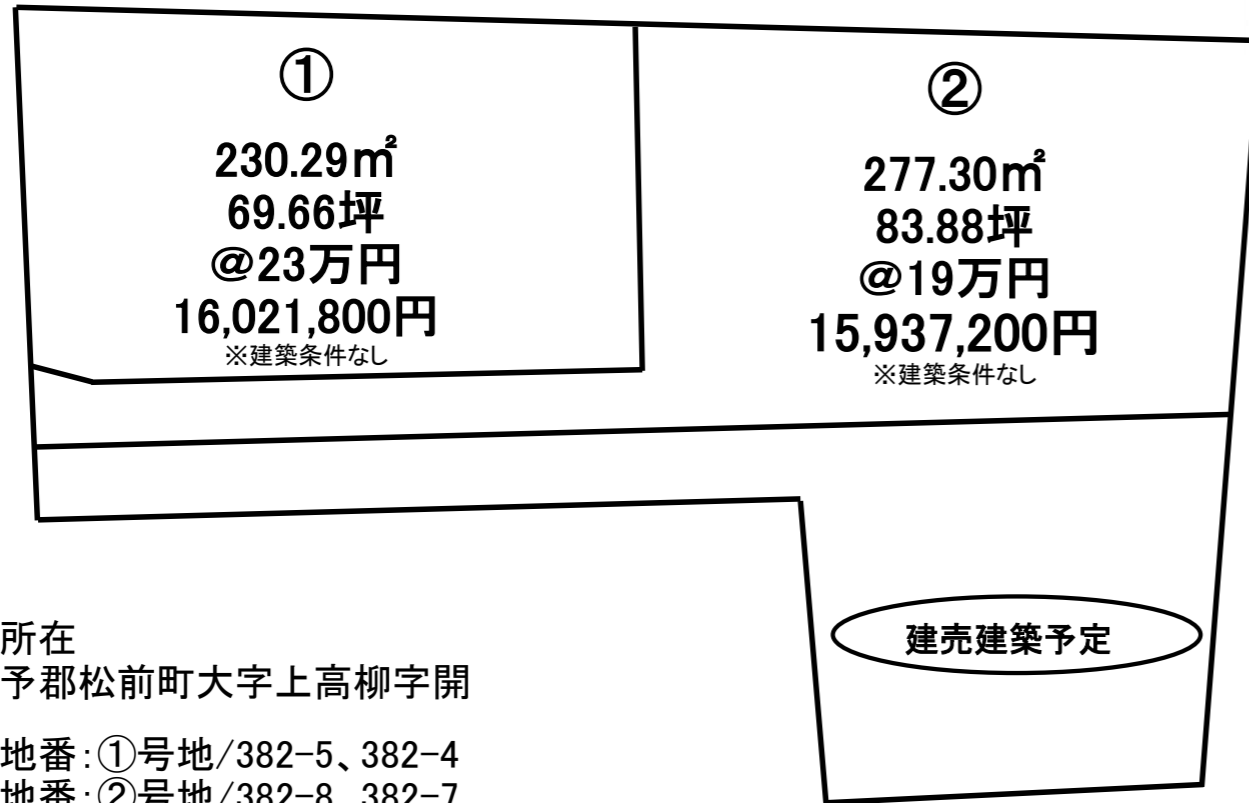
①

230.29㎡
69.66坪
@23万円
16,021,800円
※建築条件なし

②

277.30㎡
83.88坪
@19万円
15,937,200円
※建築条件なし

建売建築予定

所在
予郡松前町大字上高柳字開

地番:①号地/382-5、382-4
地番:②号地/382-8、382-7